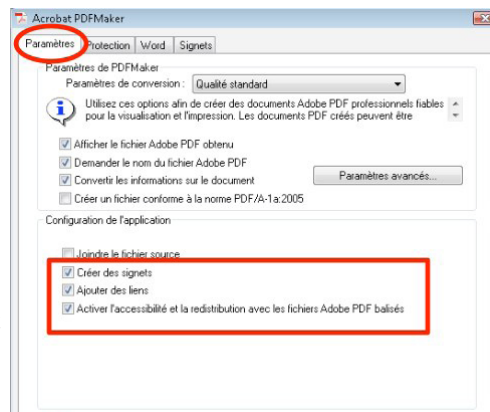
Acrobat PDFMaker

Paramètres | Protection | Word | Signets

Paramètres de PDFMaker

Paramètres de conversion : Qualité standard

Utilisez ces options afin de créer des documents Adobe PDF professionnels fiables pour la visualisation et l'impression. Les documents PDF créés peuvent être

Afficher le fichier Adobe PDF obtenu

Demander le nom du fichier Adobe PDF

Convertir les informations sur le document

Paramètres avancés...

Créer un fichier conforme à la norme PDF/A-1a:2005

Configuration de l'application

Joindre le fichier source

Créer des signets

Ajouter des liens

Activer l'accessibilité et la redistribution avec les fichiers Adobe PDF balisés